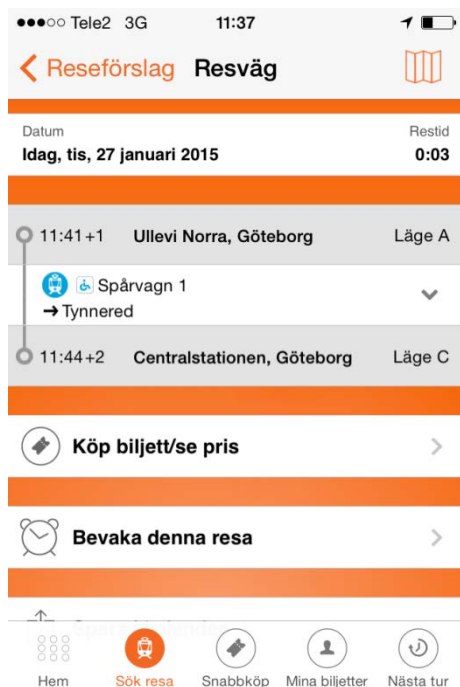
●●●○○ Tele2 3G 11:37

Reseförslag Resväg

Datum
Idag, tis, 27 januari 2015

Restid
0:03

11:41 +1 Ullevi Norra, Göteborg Läge A

Spårvagn 1
→ Tynnered

11:44 +2 Centralstationen, Göteborg Läge C

Köp biljett/se pris

Bevaka denna resa

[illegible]

Hem Sök resa Snabbköp Mina biljetter Nästa tur